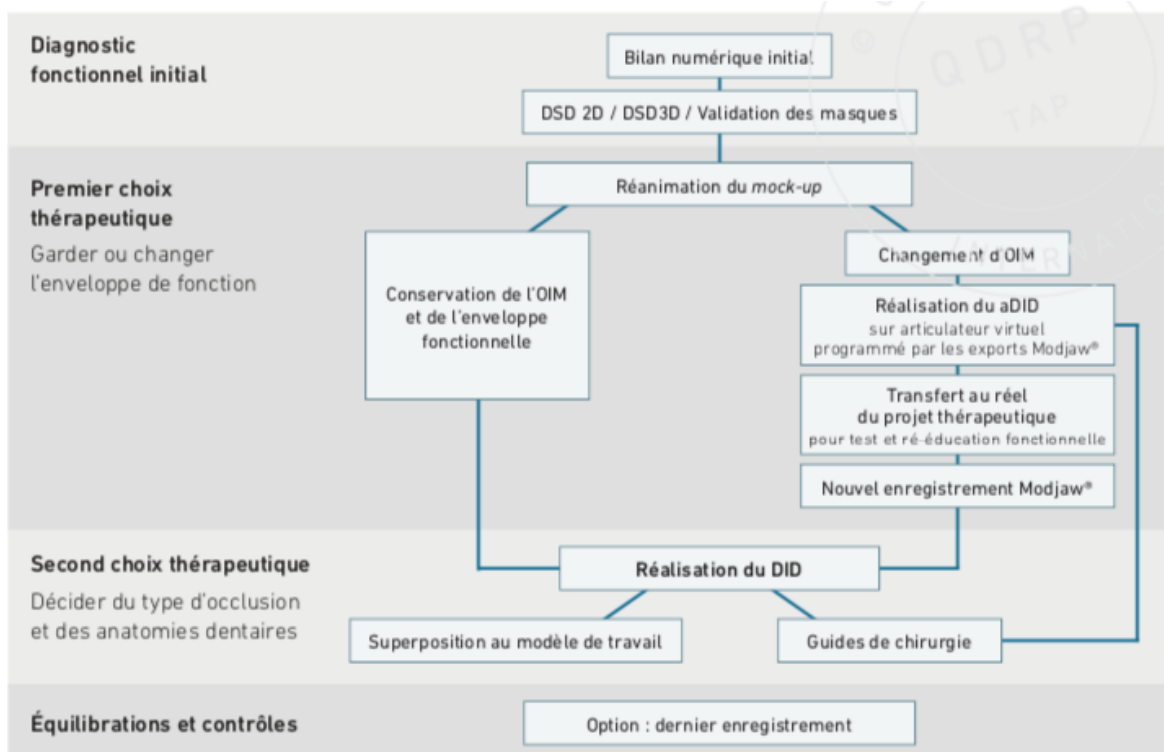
Diagnostic fonctionnel initial

Bilan numérique initial

DSD 2D / DSD3D / Validation des masques

Premier choix thérapeutique

Garder ou changer l'enveloppe de fonction

Réanimation du *mock-up*

Conservation de l'OIM et de l'enveloppe fonctionnelle

Changement d'OIM

Réalisation du aDID
sur articulateur virtuel programmé par les exports Modjaw®

Transfert au réel du projet thérapeutique
pour test et ré-éducation fonctionnelle

Nouvel enregistrement Modjaw®

Second choix thérapeutique

Décider du type d'occlusion et des anatomies dentaires

Réalisation du DID

Superposition au modèle de travail

Guides de chirurgie

Équilibrations et contrôles

Option : dernier enregistrement

QDRP TAP INTERNATIO